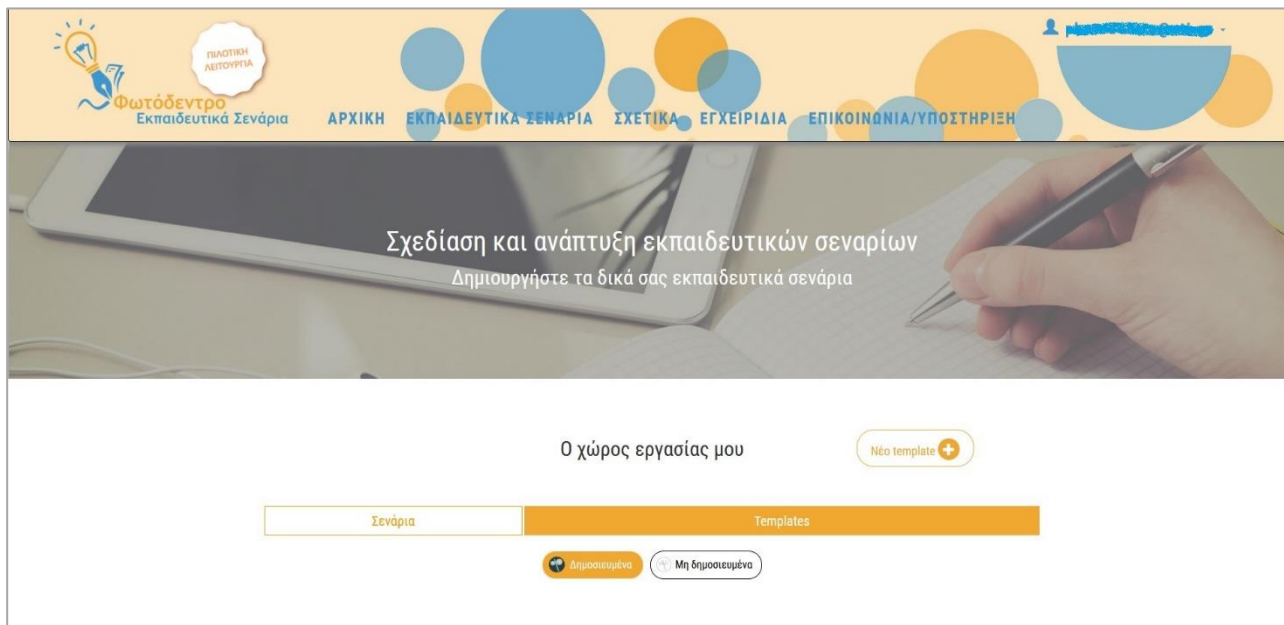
ΠΙΛΟΤΙΚΗ ΛΕΙΤΟΥΡΓΙΑ

Φωτόδεντρο Εκπαιδευτικά Σενάρια

ΑΡΧΙΚΗ ΕΚΠΑΙΔΕΥΤΙΚΑ ΣΕΝΑΡΙΑ ΣΧΕΤΙΚΑ ΕΓΧΕΙΡΙΔΙΑ ΕΠΙΚΟΙΝΩΝΙΑ/ΥΠΟΣΤΗΡΙΞΗ

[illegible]

Σχεδίαση και ανάπτυξη εκπαιδευτικών σεναρίων

Δημιουργήστε τα δικά σας εκπαιδευτικά σενάρια

Ο χώρος εργασίας μου

Νέο template

Σενάρια

Templates

Δημοσιευμένα

Μη δημοσιευμένα